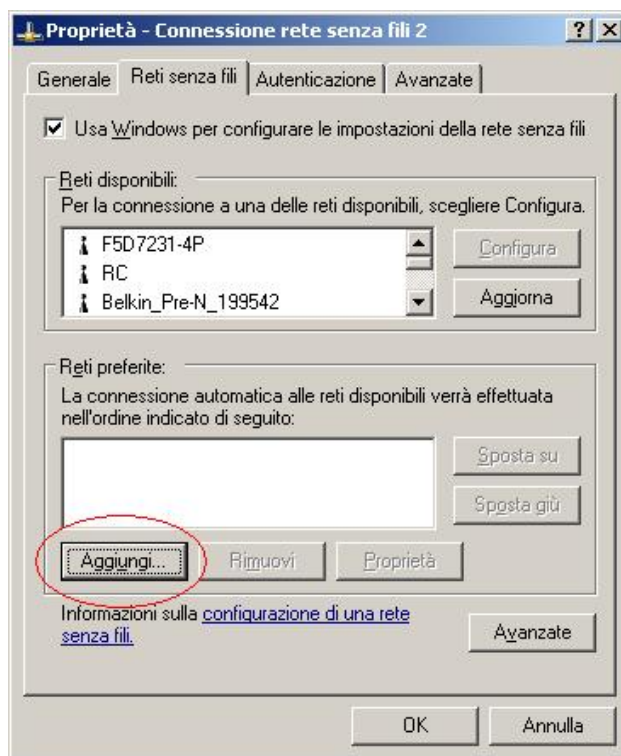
Proprietà - Connessione rete senza fili 2
? X
Generale | Reti senza fili | Autenticazione | Avanzate

Usa Windows per configurare le impostazioni della rete senza fili

Reti disponibili:
Per la connessione a una delle reti disponibili, scegliere Configura.
F5D7231-4P
RC
Belkin_Pre-N_199542
Configura
Aggiorna

Reti preferite:
La connessione automatica alle reti disponibili verrà effettuata nell'ordine indicato di seguito:
Sposta su
Sposta giù
Aggiungi...
Rimuovi
Proprietà

Informazioni sulla configurazione di una rete senza fili.
Avanzate

OK
Annulla